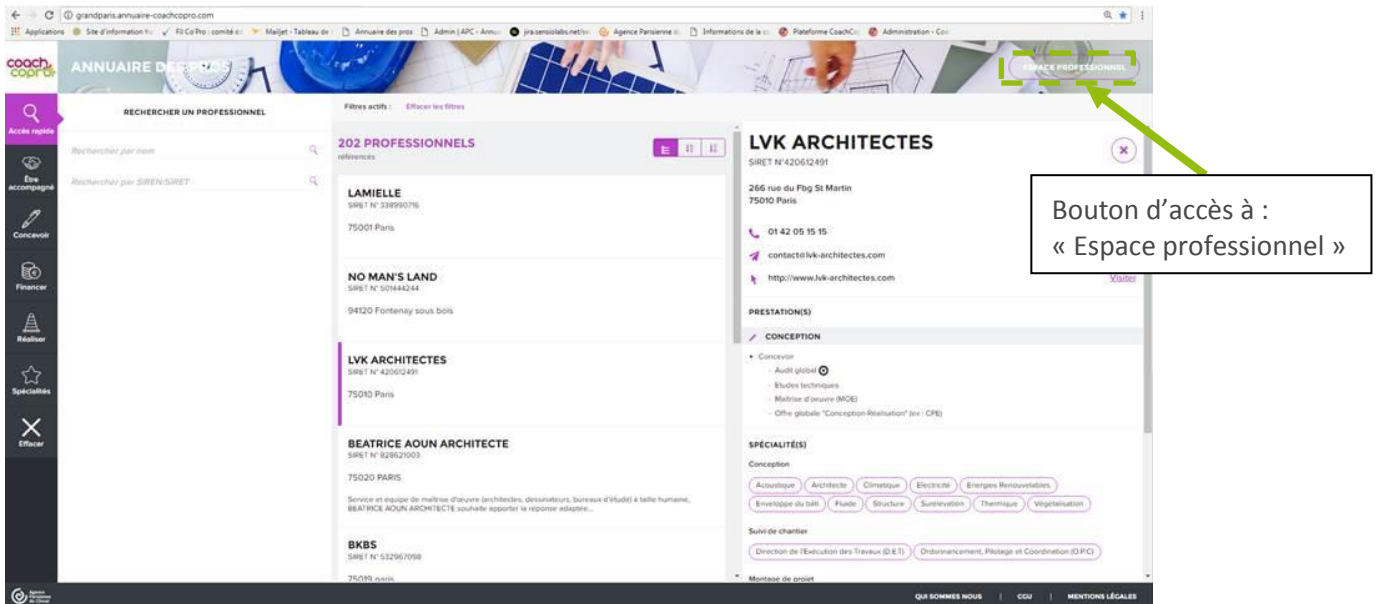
grandparis.annuaire-coachcopro.com

Applications Site d'information Fil Co'Pro : comité Mailjet - Tableau de Annuaire des pros Admin | APC - Annu jira.sensiolabs.net Agence Parisienne Informations de la Plateforme CoachCo Administration - Coa

coach copro

ANNUAIRE DES PROS

ESPACE PROFESSIONNEL

Accès rapide

Être accompagné

Concevoir

Financer

Réaliser

Spécialités

Effacer

RECHERCHER UN PROFESSIONNEL

Rechercher par nom

Rechercher par SIREN/SIRET

Filtres actifs : Effacer les filtres

202 PROFESSIONNELS
référencés

LAMIELLE
SIRET N° 338990716

75001 Paris

NO MAN'S LAND
SIRET N° 501444244

94120 Fontenay sous bois

LVK ARCHITECTES
SIRET N° 420612491

75010 Paris

BEATRICE AOUN ARCHITECTE
SIRET N° 828621003

75020 PARIS

Service et équipe de maitrise d'œuvre (architectes, dessinateurs, bureaux d'étude) à taille humaine, BEATRICE AOUN ARCHITECTE souhaite apporter la réponse adaptée...

BKBS
SIRET N° 532967098

75019 paris

LVK ARCHITECTES
SIRET N°420612491

266 rue du Fbg St Martin
75010 Paris

01 42 05 15 15

contact@lvk-architectes.com

http://www.lvk-architectes.com

Visiter

PRESTATION(S)

CONCEPTION

• Concevoir
- Audit global
- Etudes techniques
- Maitrise d'œuvre (MOE)
- Offre globale "Conception Réalisation" (ex : CPE)

SPÉCIALITÉ(S)

Conception

Acoustique | Architecte | Climatique | Electricité | Energies Renouvelables | Enveloppe du bâti | Fluide | Structure | Surélévation | Thermique | Végétalisation

Suivi de chantier

Direction de l'Exécution des Travaux (D.E.T) | Ordonnancement, Pilotage et Coordination (O.P.C)

Montage de projet

QUI SOMMES NOUS | CGU | MENTIONS LÉGALES

Bouton d'accès à :
« Espace professionnel »